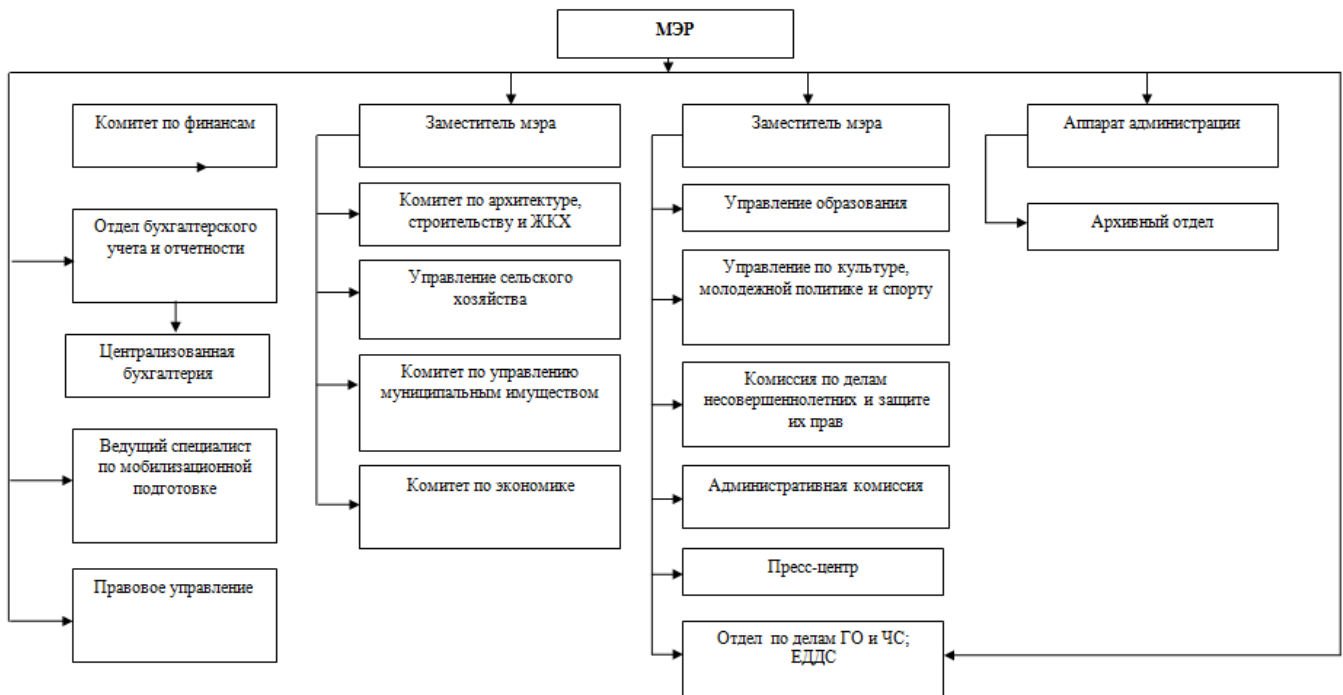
МЭР

Комитет по финансам

Отдел бухгалтерского учета и отчетности

Централизованная бухгалтерия

Ведущий специалист по мобилизационной подготовке

Правовое управление

Заместитель мэра

Комитет по архитектуре, строительству и ЖКХ

Управление сельского хозяйства

Комитет по управлению муниципальным имуществом

Комитет по экономике

Заместитель мэра

Управление образования

Управление по культуре, молодежной политике и спорту

Комиссия по делам несовершеннолетних и защите их прав

Административная комиссия

Пресс-центр

Отдел по делам ГО и ЧС; ЕДДС

Аппарат администрации

Архивный отдел